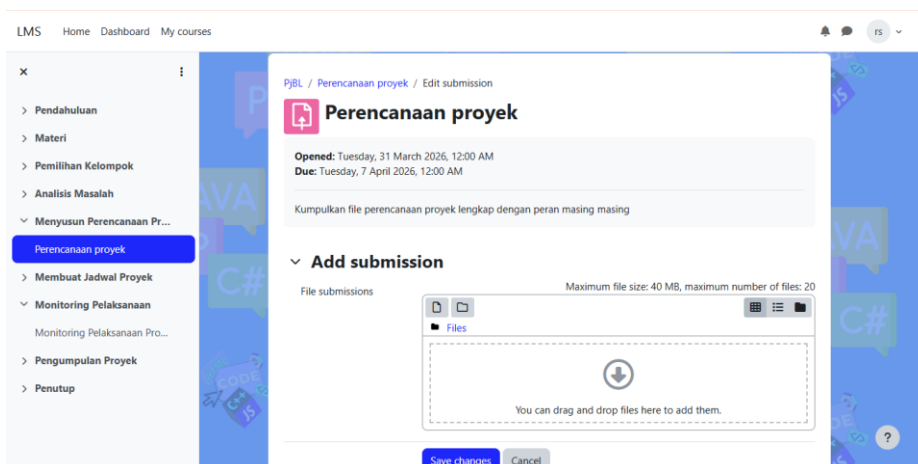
LMS Home Dashboard My courses

rs

×

> Pendahuluan
> Materi
> Pemilihan Kelompok
> Analisis Masalah
Menyusun Perencanaan Pr...
Perencanaan proyek
> Membuat Jadwal Proyek
Monitoring Pelaksanaan
Monitoring Pelaksanaan Pro...
> Pengumpulan Proyek
> Penutup

PjBL / Perencanaan proyek / Edit submission

Perencanaan proyek

**Opened:** Tuesday, 31 March 2026, 12:00 AM
**Due:** Tuesday, 7 April 2026, 12:00 AM

Kumpulkan file perencanaan proyek lengkap dengan peran masing masing

Add submission

File submissions

Maximum file size: 40 MB, maximum number of files: 20

Files

You can drag and drop files here to add them.

Save changes Cancel

?